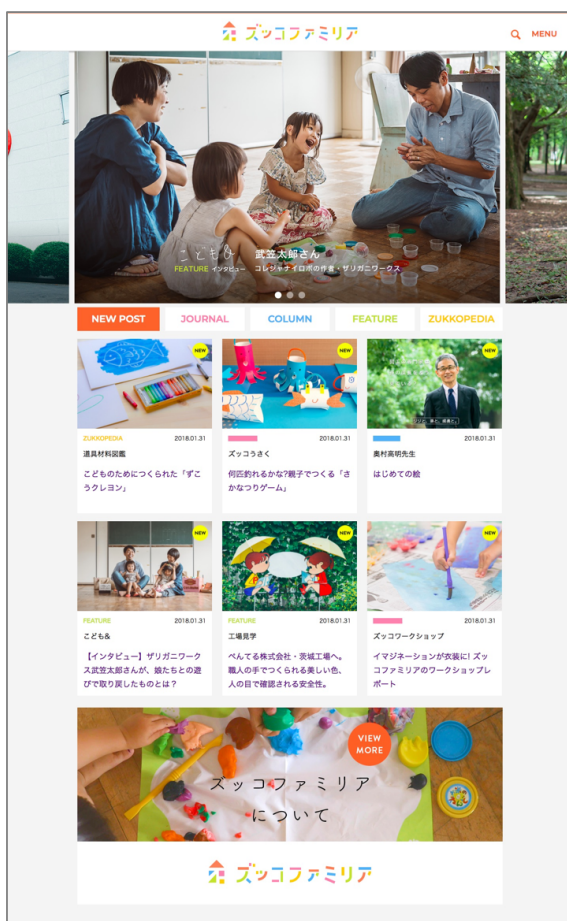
ズッコファミリア

MENU

こども& 武笠太郎さん

FEATURE インタビュー コレジャナイロボの作者・ザリガニワークス

NEW POST JOURNAL COLUMN FEATURE ZUKKOPEDIA

NEW

ZUKKOPEDIA 2018.01.31

道具材料図鑑

こどものためにつくられた「ずこうクレヨン」

NEW

2018.01.31

ズッコうさく

何匹釣れるかな?親子でつくる「さかなつりゲーム」

NEW

2018.01.31

奥村高明先生

はじめての絵

NEW

FEATURE 2018.01.31

こども&

【インタビュー】ザリガニワークス武笠太郎さんが、娘たちとの遊びで取り戻したものとは?

NEW

FEATURE 2018.01.31

工場見学

ぺんてる株式会社・茨城工場へ。職人の手でつくられる美しい色、人の目で確認される安全性。

NEW

2018.01.31

ズッコワークショップ

イマジネーションが衣装に! ズッコファミリアのワークショップレポート

VIEW MORE

ズッコファミリアについて

ズッコファミリア